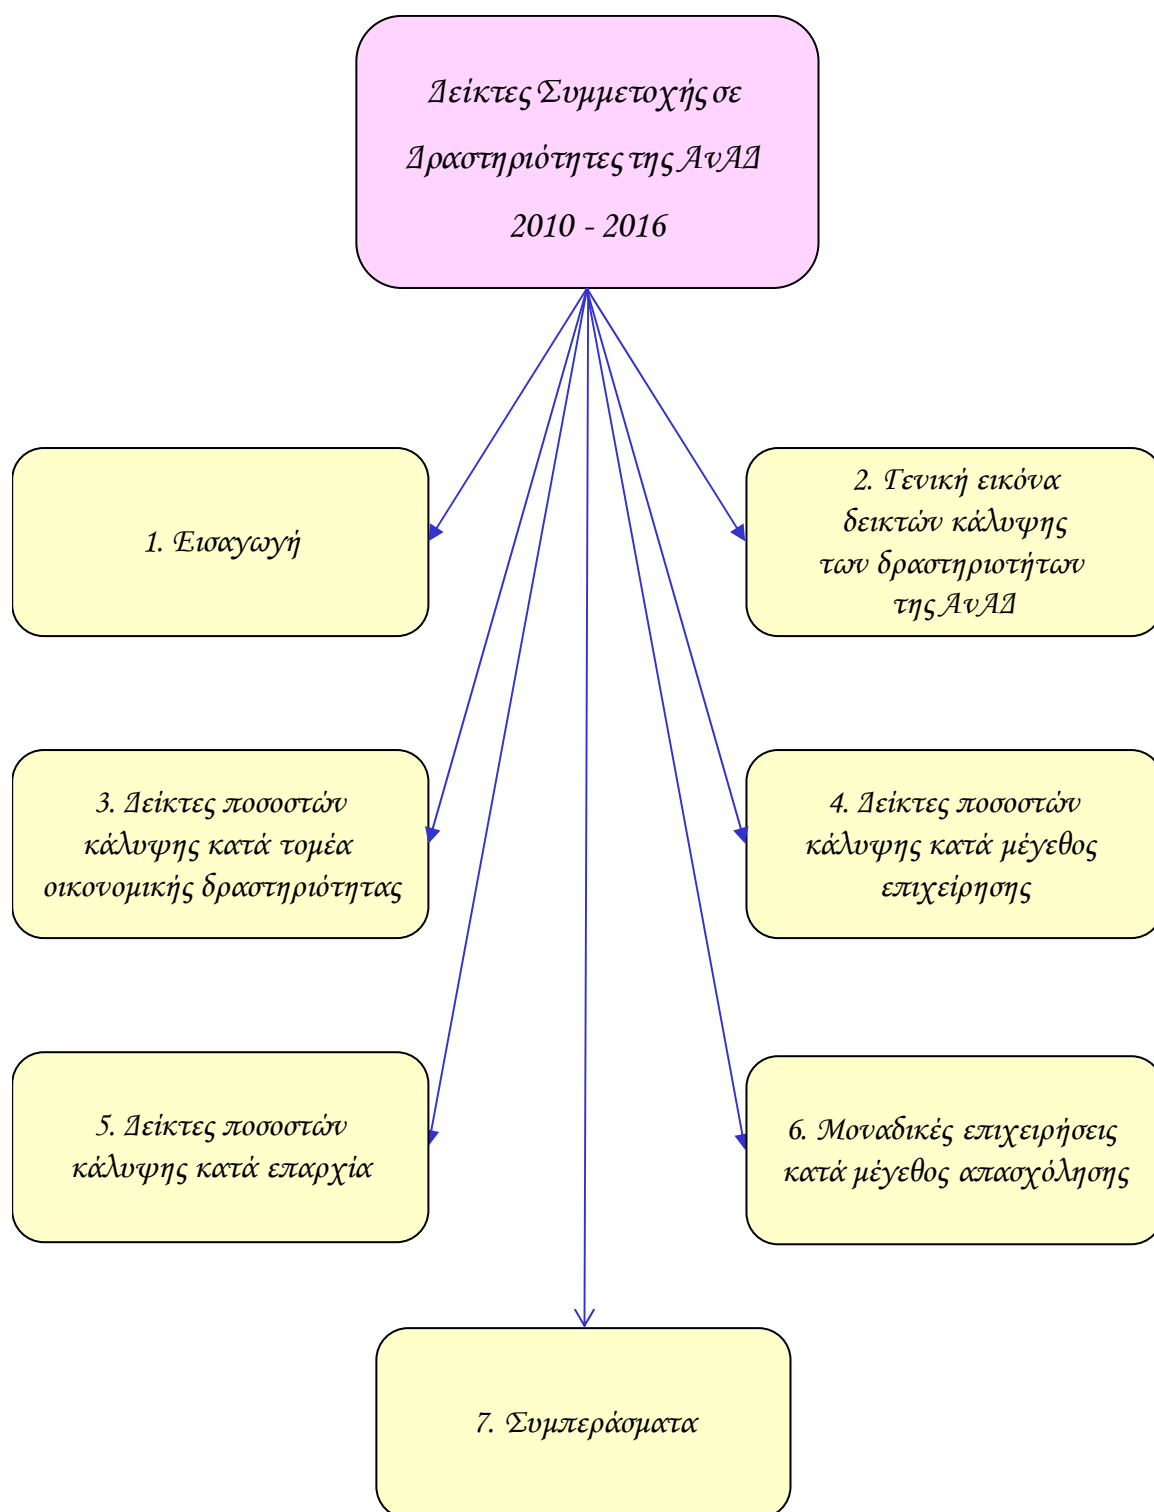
Δείκτες Συμμετοχής σε Δραστηριότητες της ΑνΑΔ 2010 - 2016

1. Εισαγωγή

2. Γενική εικόνα δεικτών κάλυψης των δραστηριοτήτων της ΑνΑΔ

3. Δείκτες ποσοστών κάλυψης κατά τομέα οικονομικής δραστηριότητας

4. Δείκτες ποσοστών κάλυψης κατά μέγεθος επιχείρησης

5. Δείκτες ποσοστών κάλυψης κατά επαρχία

6. Μοναδικές επιχειρήσεις κατά μέγεθος απασχόλησης

7. Συμπεράσματα